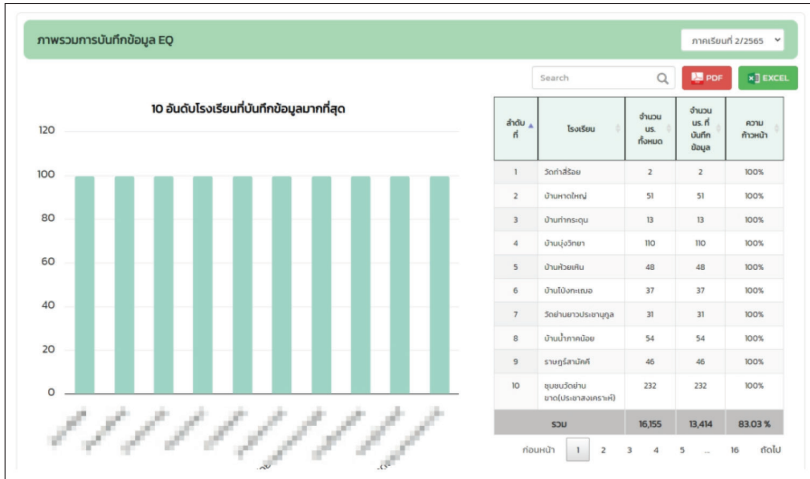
ภาพรวมการบันทึกข้อมูล EQ

ภาคเรียนที่ 2/2565

Search

PDF

EXCEL

10 อันดับโรงเรียนที่บันทึกข้อมูลมากที่สุด

120
100
80
60
40
20
0

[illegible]

| ลำดับที่ | โรงเรียน | จำนวน นร. ทั้งหมด | จำนวน นร. ที่บันทึกข้อมูล | ความก้าวหน้า |
|---|---|---|---|---|
| 1 | วัดกำลี้ร้อย | 2 | 2 | 100% |
| 2 | บ้านหาดใหญ่ | 51 | 51 | 100% |
| 3 | บ้านท่ากระดุน | 13 | 13 | 100% |
| 4 | บ้านบุ่งวิทยา | 110 | 110 | 100% |
| 5 | บ้านห้วยหิน | 48 | 48 | 100% |
| 6 | บ้านโป่งกะแบง | 37 | 37 | 100% |
| 7 | วัดย่านยาวประชาบูล | 31 | 31 | 100% |
| 8 | บ้านน้ำตกน้อย | 54 | 54 | 100% |
| 9 | ราษฎร์สามัคคี | 46 | 46 | 100% |
| 10 | ชุมชนวัดย่านยาว(ประชาสงเคราะห์) | 232 | 232 | 100% |
| รวม | | 16,155 | 13,414 | 83.03 % |

ก่อนหน้า 1 2 3 4 5 ... 16 ถัดไป